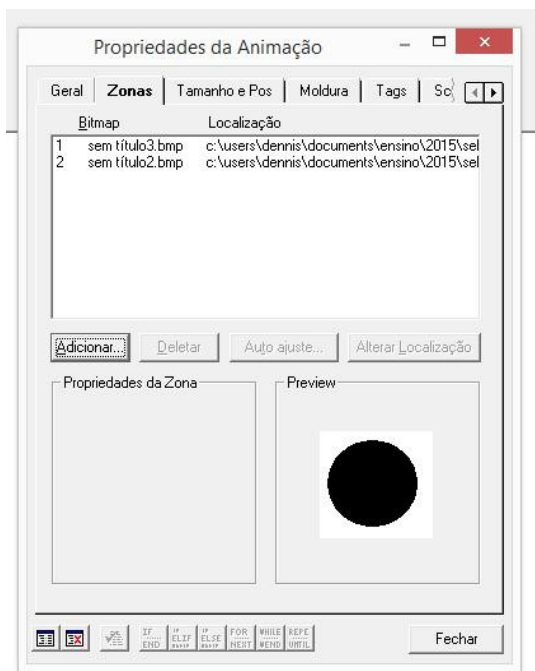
Propriedades da Animação

Geral | Zonas | Tamanho e Pos | Moldura | Tags | Sc

| Bitmap | Localização |
|---|---|
| 1 sem título3.bmp | c:\users\dennis\documents\ensino\2015\sel |
| 2 sem título2.bmp | c:\users\dennis\documents\ensino\2015\sel |

Adicionar... Deletar Auto ajuste... Alterar Localização

Propriedades da Zona

Preview

IF END ELIF ELSE FOR NEXT WHILE WEND REPE UNTIL

Fechar